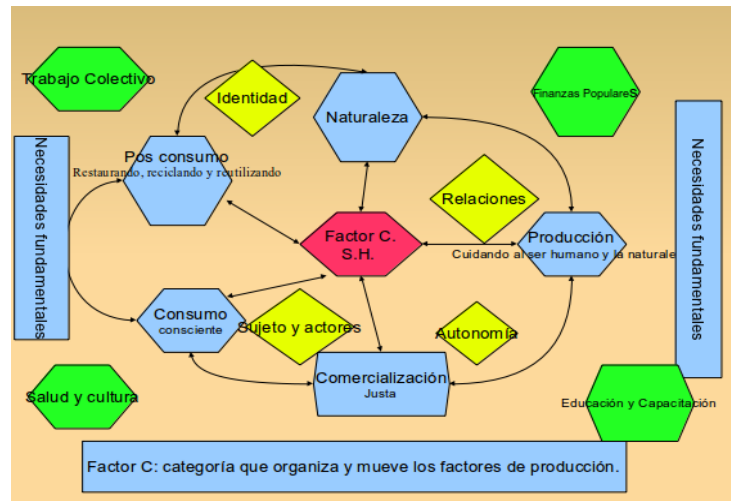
Trabajo Colectivo

Identidad

Naturaleza

Finanzas PopulareS

Necesidades fundamentales

Pos consumo
Restaurando, reciclando y reutilizando

Relaciones

Necesidades fundamentales

Factor C.
S.H.

Producción
Cuidando al ser humano y la naturale

Consumo
consciente

Sujeto y actores

Autonomía

Comercialización
Justa

Salud y cultura

Educación y Capacitación

Factor C: categoría que organiza y mueve los factores de producción.